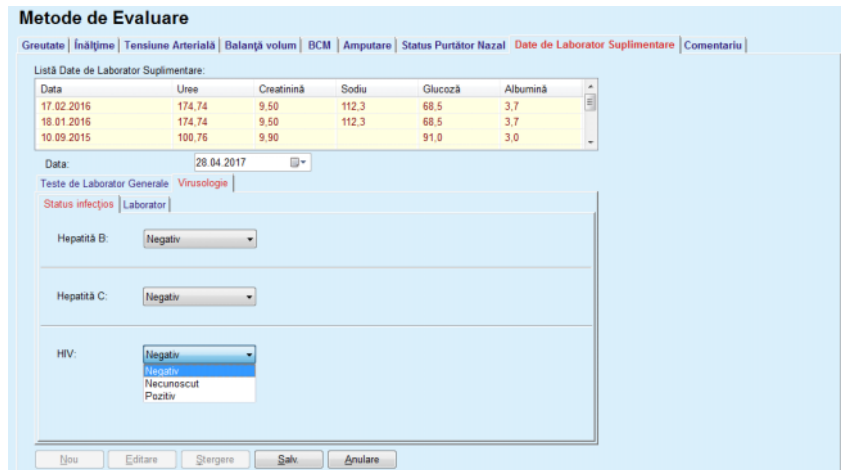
Metode de Evaluare

Greutate | Înălţime | Tensiune Arterială | Balanţă volum | BCM | Amputare | Status Purtător Nazal | Date de Laborator Suplimentare | Comentariu

Listă Date de Laborator Suplimentare:

| Data | Uree | Creatinină | Sodiu | Glucoză | Albumină |
|---|---|---|---|---|---|
| 17.02.2016 | 174,74 | 9,50 | 112,3 | 68,5 | 3,7 |
| 18.01.2016 | 174,74 | 9,50 | 112,3 | 68,5 | 3,7 |
| 10.09.2015 | 100,76 | 9,90 | | 91,0 | 3,0 |

Data: 28.04.2017

Teste de Laborator Generale | Virusologie

Status infecţios | Laborator

Hepatită B: Negativ

Hepatită C: Negativ

HIV: Negativ

Negativ
Necunoscut
Pozitiv

Nou | Editare | Ştergere | Salv. | Anulare